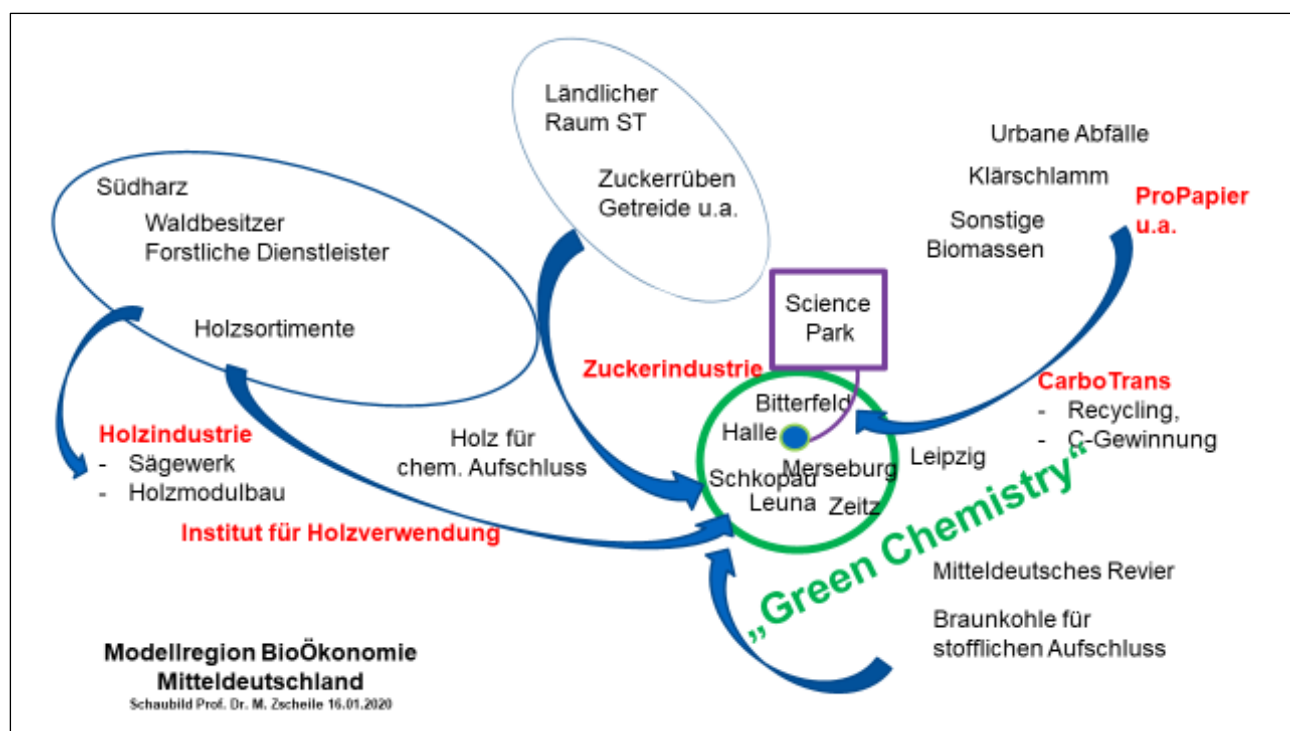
Ländlicher Raum ST

Zuckerrüben Getreide u.a.

Südharz

Waldbesitzer Forstliche Dienstleister

Holzsortimente

Urbane Abfälle

Klärschlamm

Sonstige Biomassen

ProPapier u.a.

Science Park

Zuckerindustrie

CarboTrans
- Recycling,
- C-Gewinnung

Bitterfeld
Halle
Schkopau
Merseburg
Leuna
Zeitz

Leipzig

Holzindustrie
- Sägewerk
- Holzmodulbau

Holz für chem. Aufschluss

Institut für Holzverwendung

„Green Chemistry"

Mitteldeutsches Revier

Braunkohle für stofflichen Aufschluss

Modellregion BioÖkonomie Mitteldeutschland
Schaubild Prof. Dr. M. Zscheile 16.01.2020